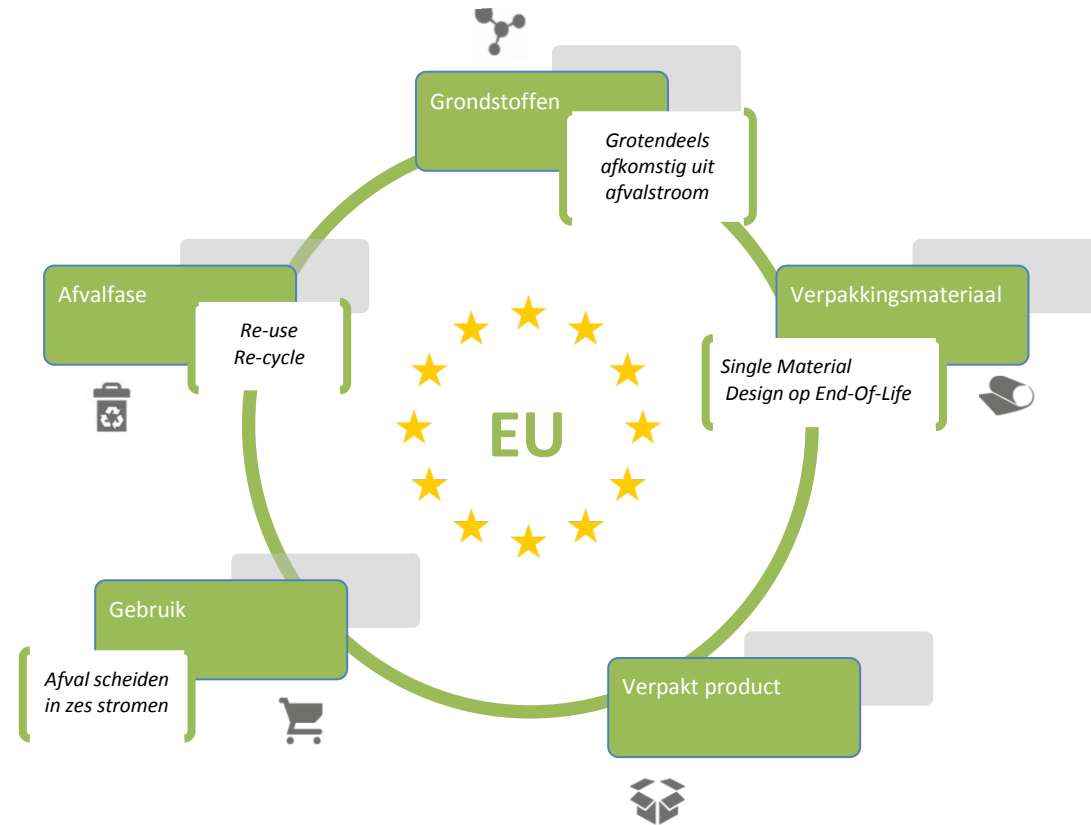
Grondstoffen

Grotendeels afkomstig uit afvalstroom

Verpakkingsmateriaal

Single Material Design op End-Of-Life

Verpakt product

Gebruik

Afval scheiden in zes stromen

Afvalfase

Re-use Re-cycle

EU